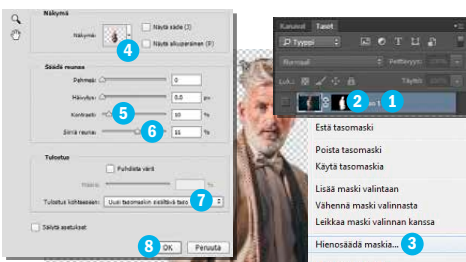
Näkymä

Näkymä:

Näytä säde (J)

Näytä alkuperäinen (P)

4

Säädä reunaa

Pehmeä: 0

Häivytys: 0,0 px

Kontrasti: 10 %

5

Siirrä reunaa: 55 %

6

Tulostus

Puhdista värit

Määrä:

Tulostus kohteeseen: Uusi tasomaski esiltävä taso

7

Säilytä asetukset

8 OK

Peruuta

Kanavat Tasot

Tyyppi

Normaali

Peittävyys:

Lukit.:

Täyttö:

2

1

Estä tasomaski

Poista tasomaski

Käytä tasomaskia

Lisää maski valintaan

Vähennä maski valinnasta

Leikkaa maski valinnan kanssa

Hienosäädä maskia...

3